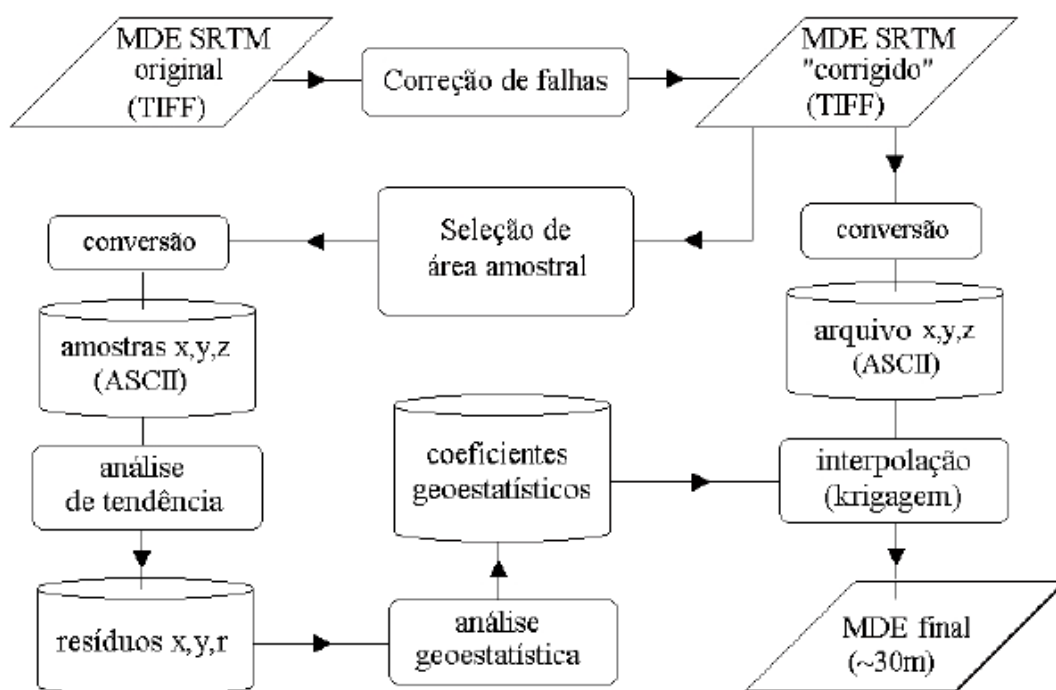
MDE SRTM original (TIFF)

Correção de falhas

MDE SRTM "corrigido" (TIFF)

conversão

Seleção de área amostral

conversão

amostras x,y,z (ASCII)

arquivo x,y,z (ASCII)

análise de tendência

coeficientes geoestatísticos

interpolação (krigagem)

resíduos x,y,r

análise geoestatística

MDE final (~30m)